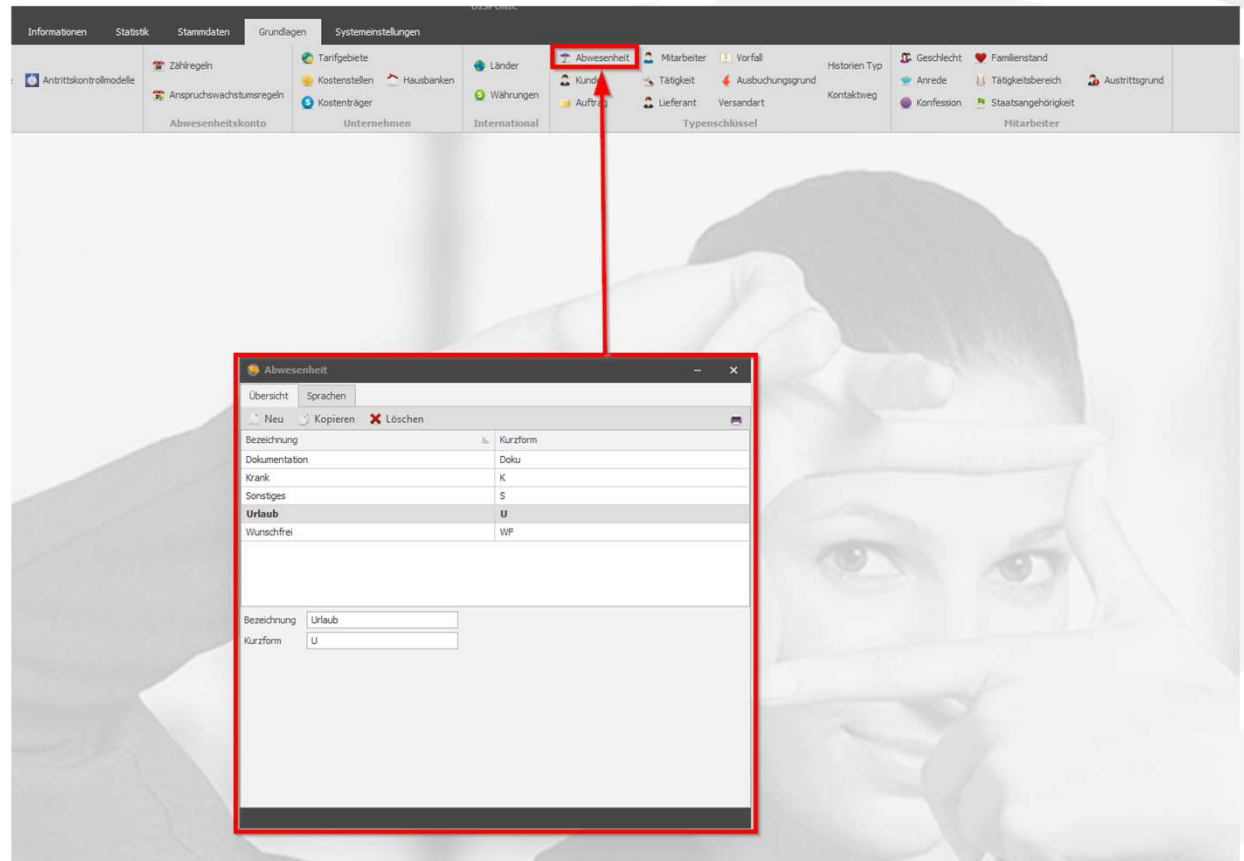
DISPONIC

Informationen Statistik Stammdaten Grundlagen Systemeinstellungen

Antrittskontrollmodelle

Zählregeln
Anspruchswachstumsregeln
Abwesenheitskonto

Tarifgebiete
Kostenstellen
Hausbanken
Kostenträger
Unternehmen

Länder
Währungen
International

Abwesenheit
Kunde
Auftrag
Mitarbeiter
Tätigkeit
Lieferant
Vorfall
Ausbuchungsgrund
Versandart
Historien Typ
Kontaktweg
Typenschlüssel

Geschlecht
Anrede
Konfession
Familienstand
Tätigkeitsbereich
Staatsangehörigkeit
Austrittsgrund
Mitarbeiter

Abwesenheit

Übersicht Sprachen

Neu Kopieren Löschen

| Bezeichnung | Kurzform |
|---|---|
| Dokumentation | Doku |
| Krank | K |
| Sonstiges | S |
| Urlaub | U |
| Wunschfrei | WF |

Bezeichnung Urlaub
Kurzform U